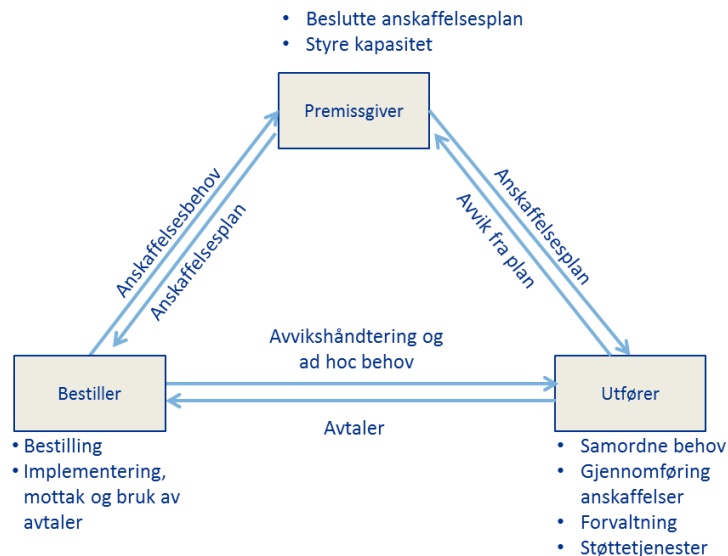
• Beslutte anskaffelsesplan
• Styre kapasitet

Premissgiver

Anskaffelsesbehov

Anskaffelsesplan

Anskaffelsesplan

Avvik fra plan

Avvikshåndtering og ad hoc behov

Bestiller

Utfører

Avtaler

• Bestilling
• Implementering, mottak og bruk av avtaler

• Samordne behov
• Gjennomføring anskaffelser
• Forvaltning
• Støttetjenester